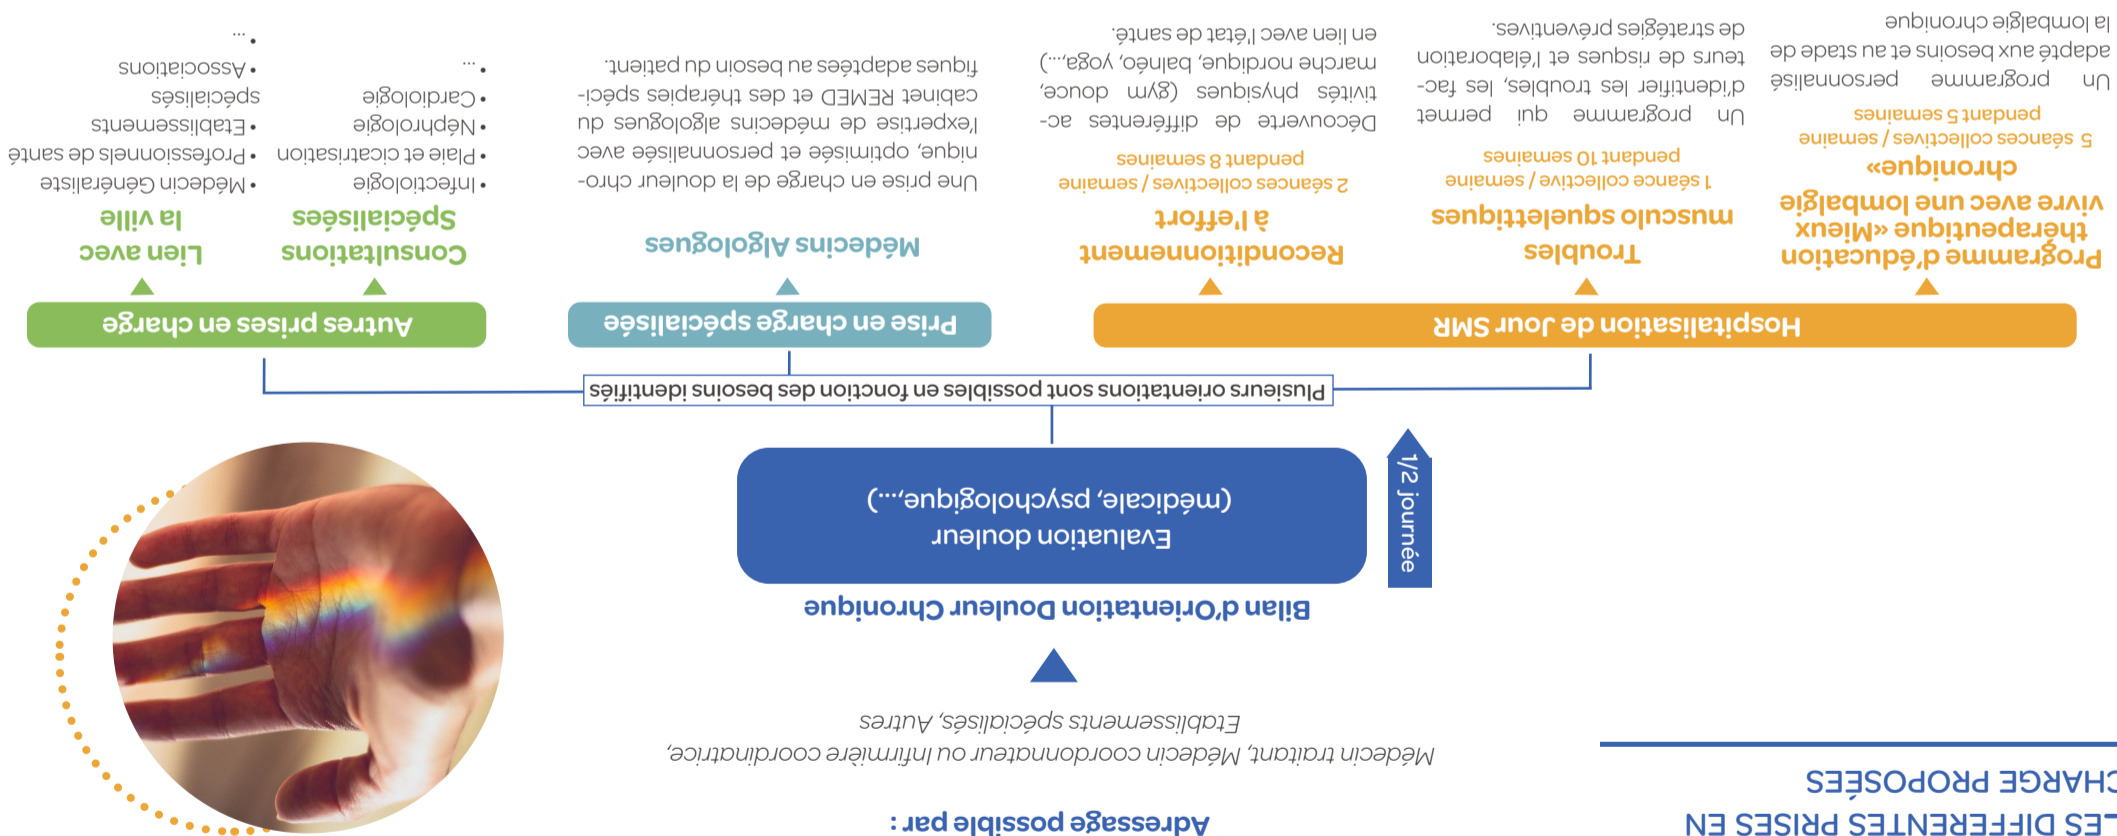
LES DIFFÉRENTES PRISES EN CHARGE PROPOSÉES

Adressage possible par :

Médecin traitant, Médecin coordonnateur ou infirmière coordinatrice, Etablissements spécialisés, Autres

Bilan d'Orientation Douleur Chronique

Evaluation douleur (médicale, psychologique,...)

1/2 journée

Plusieurs orientations sont possibles en fonction des besoins identifiés

Hospitalisation de Jour SMR

Programme d'éducation thérapeutique «Mieux vivre avec une lombalgie chronique»
5 séances collectives / semaine pendant 5 semaines
Un programme personnalisé adapté aux besoins et au stade de la lombalgie chronique

Troubles musculo squelettiques
1 séance collective / semaine pendant 10 semaines
Un programme qui permet d'identifier les troubles, les facteurs de risques et l'élaboration de stratégies préventives.

Reconditionnement à l'effort
2 séances collectives / semaine pendant 8 semaines
Découverte de différentes activités physiques (gym douce, marche nordique, balnéo, yoga,...) en lien avec l'état de santé.

Prise en charge spécialisée

Médecins Algologues
Une prise en charge de la douleur chronique, optimisée et personnalisée avec l'expertise de médecins algologues du cabinet REMED et des thérapies spécifiques adaptées au besoin du patient.

Autres prises en charge

Consultations Spécialisées
• Infectiologie
• Plaie et cicatrisation
• Néphrologie
• Cardiologie
• ...

Lien avec la ville
• Médecin Généraliste
• Professionnels de santé
• Etablissements spécialisés
• Associations
• ...